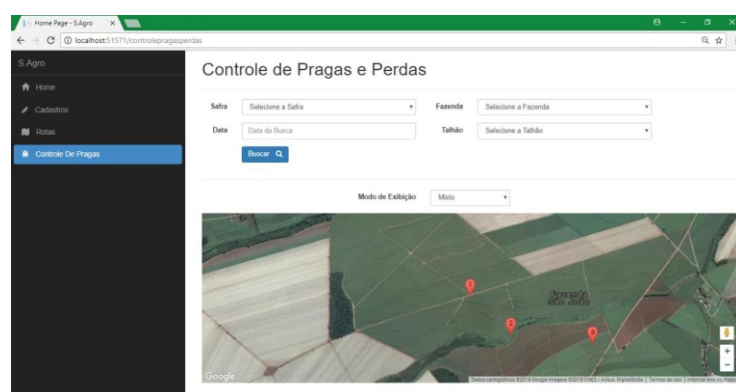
Home Page - S.Agro

localhost:51571/controlepragasperdas

S.Agro

Home

Cadastros

Rotas

Controle De Pragas

Controle de Pragas e Perdas

Safra Selecione a Safra

Fazenda Selecione a Fazenda

Data Data da Busca

Talhão Selecione a Talhão

Buscar

Modo de Exibição Misto

1

2

3

Fazenda
São João

Google

Dados cartográficos ©2018 Google Imagens ©2018 CNES / Airbus, DigitalGlobe | Termos de Uso | Informar erro no mapa

+

−